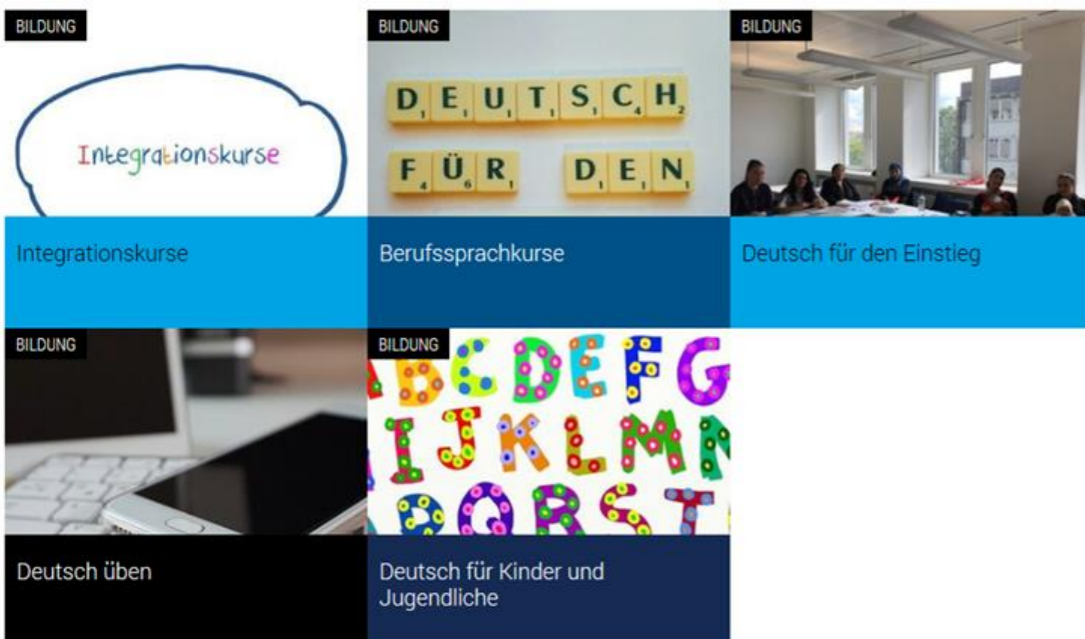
BILDUNG

Integrationskurse

Integrationskurse

BILDUNG

DEUTSCH
FÜR DEN

Berufssprachkurse

BILDUNG

Deutsch für den Einstieg

BILDUNG

Deutsch üben

BILDUNG

ABCDEFG
IJKLMN
PQRST

Deutsch für Kinder und Jugendliche